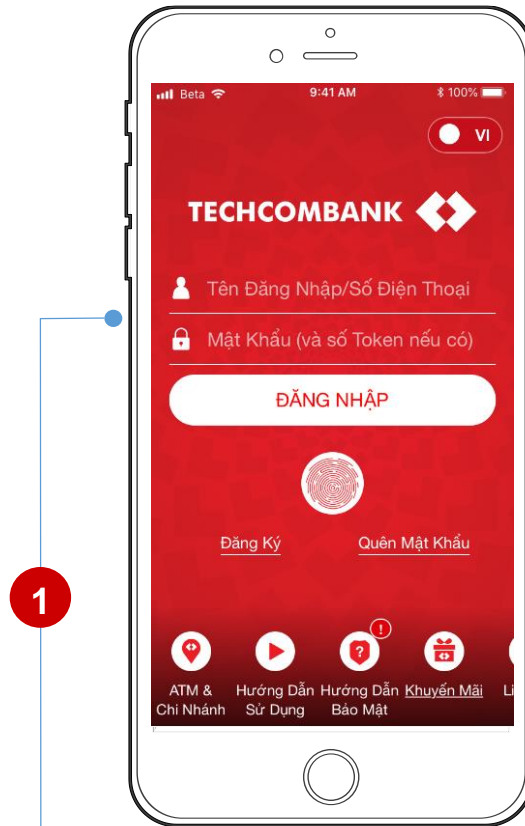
Beta 9:41 AM 100%

VI

TECHCOMBANK

Tên Đăng Nhập/Số Điện Thoại

Mật Khẩu (và số Token nếu có)

ĐĂNG NHẬP

Đăng Ký

Quên Mật Khẩu

1

!

ATM & Chi Nhánh

Hướng Dẫn Sử Dụng

Hướng Dẫn Bảo Mật

Khuyến Mãi

Li